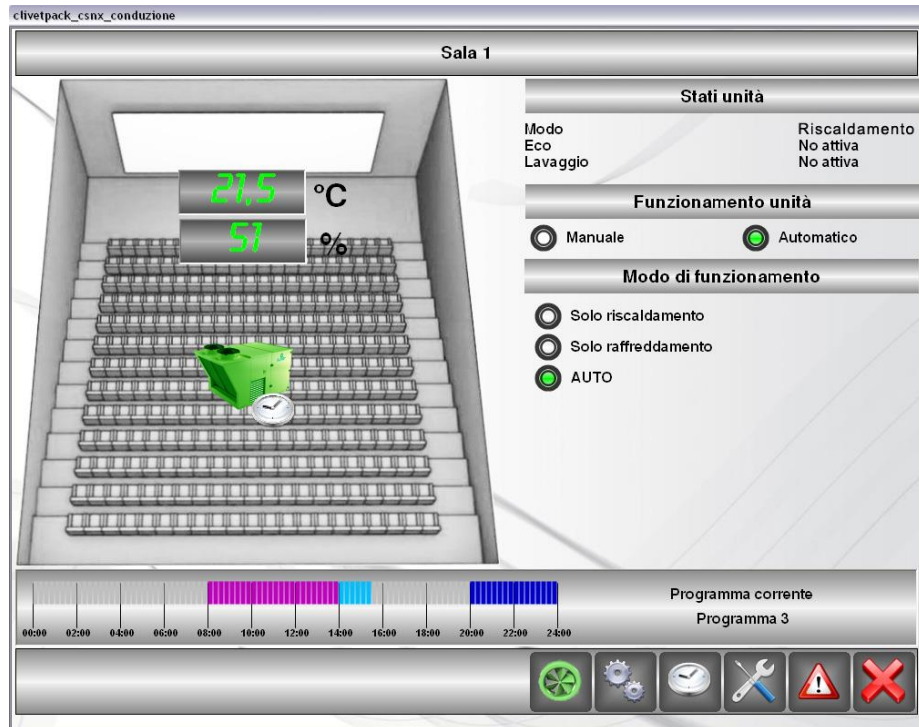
clivetpack_csnx_conduzione

Sala 1

21,5 °C
51 %

Stati unità

| | |
|---|---|
| Modo | Riscaldamento |
| Eco | No attiva |
| Lavaggio | No attiva |

Funzionamento unità

Manuale
Automatico

Modo di funzionamento

Solo riscaldamento
Solo raffreddamento
AUTO

00:00 02:00 04:00 06:00 08:00 10:00 12:00 14:00 16:00 18:00 20:00 22:00 24:00

Programma corrente
Programma 3